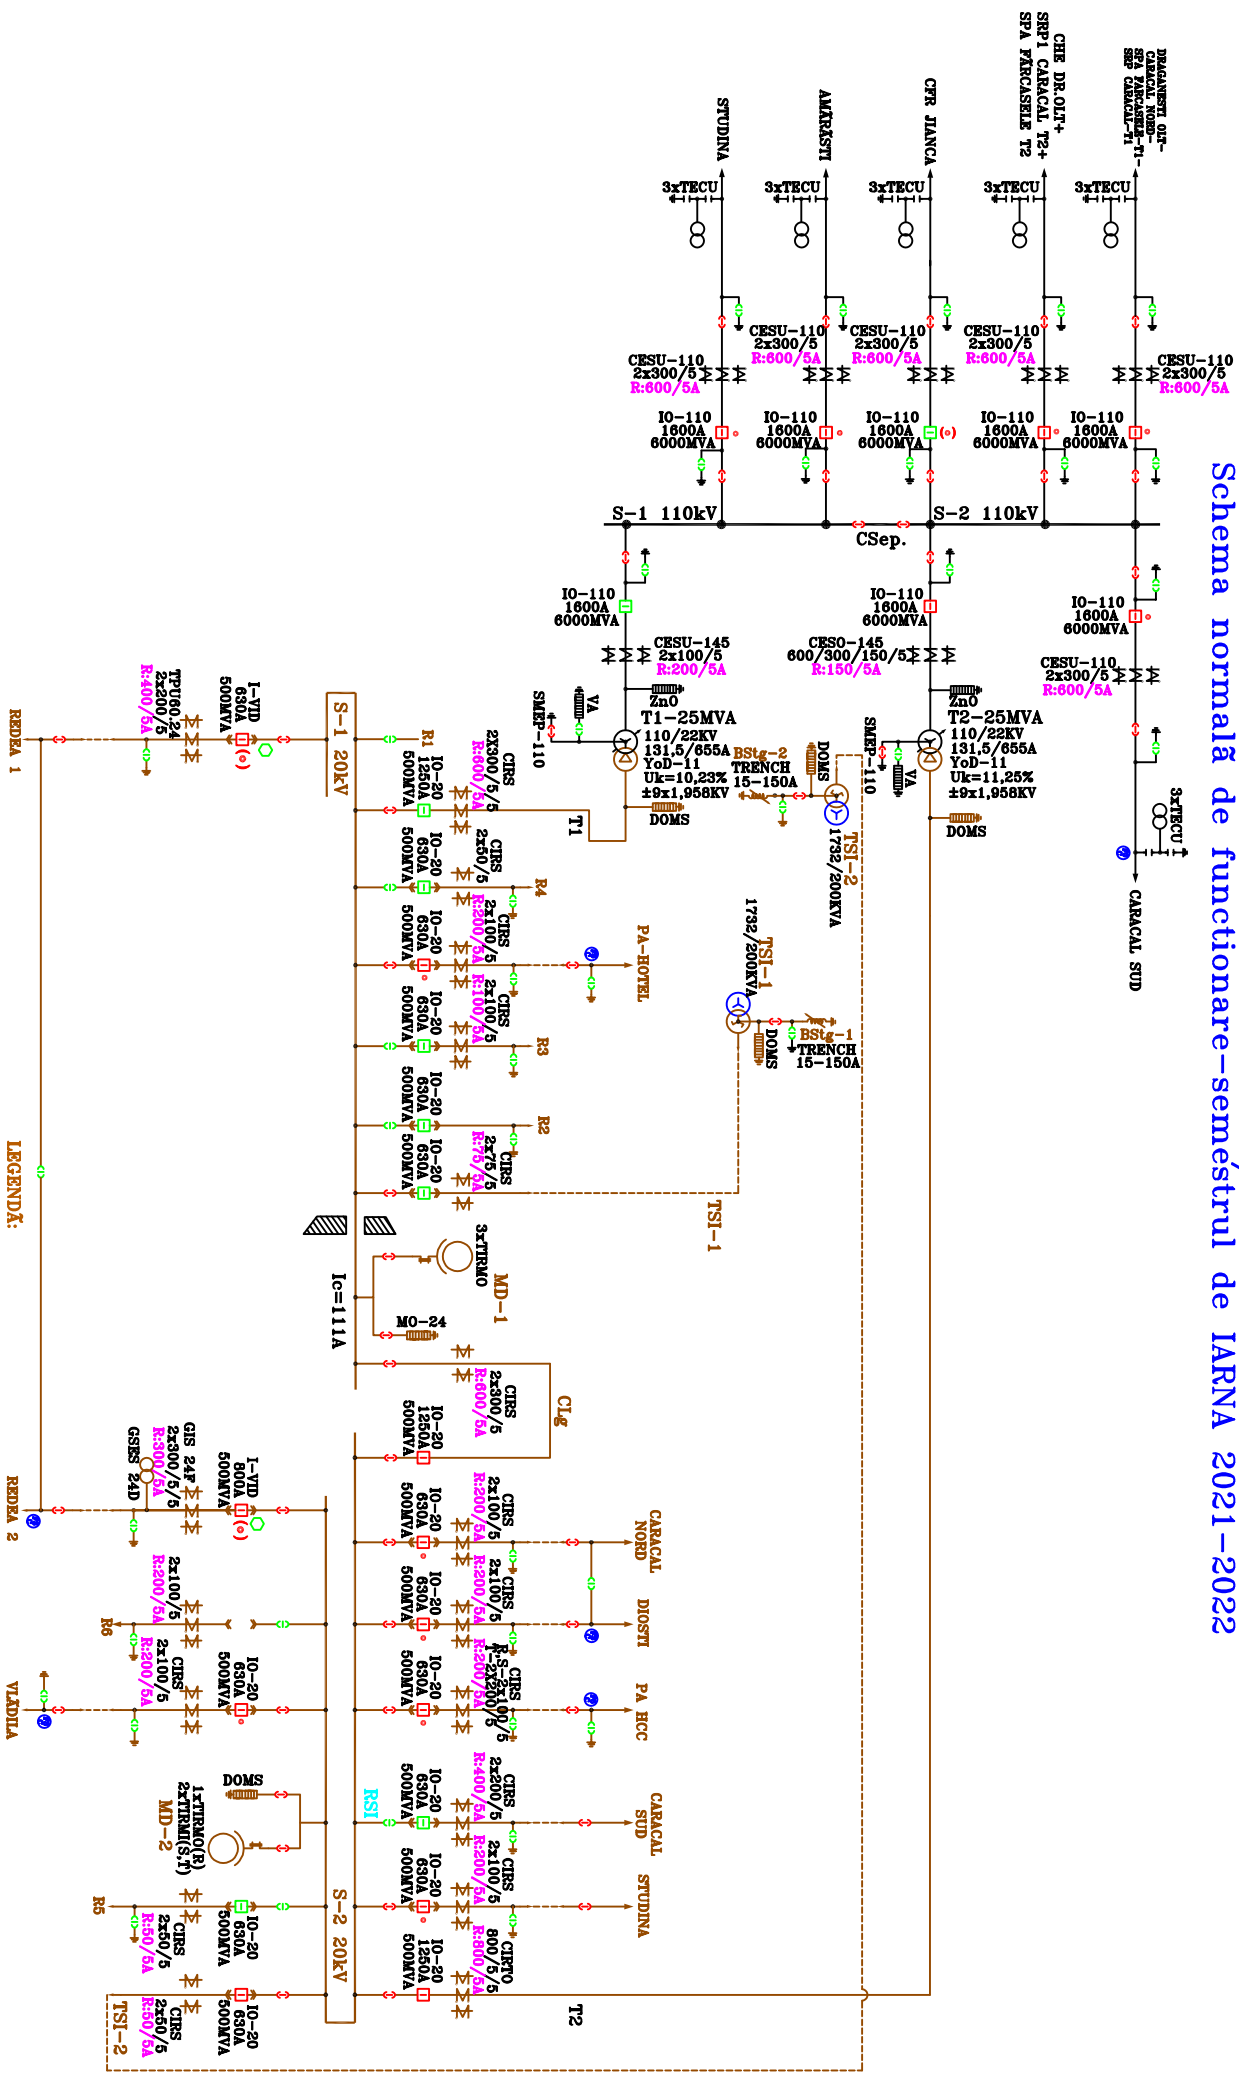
Schema normală de functionare-semestrul de IARNA 2021-2022

STUDINA
AMĂRĂŞTI
CFR JIANCA
CHE DR.OLT+ SRP1 CARACAL T2+ SPA FĂRCASELE T2
DRĂGĂNEŞTI OLT- CARACAL NORD- SPA FĂRCAŞELE-T1- SRP CARACAL-T1

3xTECU
3xTECU
3xTECU
3xTECU
3xTECU

CESU-110 2x300/5 R:600/5A
CESU-110 2x300/5 R:600/5A
CESU-110 2x300/5 R:600/5A
CESU-110 2x300/5 R:600/5A
CESU-110 2x300/5 R:600/5A

IO-110 1600A 6000MVA
IO-110 1600A 6000MVA
IO-110 1600A 6000MVA
IO-110 1600A 6000MVA
IO-110 1600A 6000MVA

S-1 110kV
S-2 110kV
CSep.

IO-110 1600A 6000MVA
IO-110 1600A 6000MVA
IO-110 1600A 6000MVA

CESU-145 2x100/5 R:200/5A
CESO-145 600/300/150/5 R:150/5A
CESU-110 2x300/5 R:600/5A

3xTECU
CARACAL SUD

ZnO
ZnO
VA
VA
SMEP-110
SMEP-110
T1-25MVA 110/22KV 131,5/655A YoD-11 Uk=10,23% ±9x1,958KV
T2-25MVA 110/22KV 131,5/655A YoD-11 Uk=11,25% ±9x1,958KV
DOMS
DOMS
DOMS
BStg-2 TRENCH 15-150A
TSI-2 1732/200KVA
TSI-1 1732/200KVA
BStg-1 TRENCH 15-150A
DOMS

S-1 20kV
T1
R1
CIRS 2X300/5/5 R:600/5A
IO-20 1250A 500MVA
CIRS 2x50/5
IO-20 630A 500MVA
R4
CIRS 2x100/5 R:200/5A
IO-20 630A 500MVA
PA-HOTEL
CIRS 2x100/5 R:100/5A
IO-20 630A 500MVA
R3
IO-20 630A 500MVA
R2
CIRS 2x75/5 R:75/5A
IO-20 630A 500MVA
TSI-1

I-VID 630A 500MVA
TPU60.24 2x200/5 R:400/5A
REŢEA 1

LEGENDĂ:

Ic=111A
MD-1
3xTIRMO
MO-24
CIRS 2x300/5 R:600/5A
IO-20 1250A 500MVA
CLg

I-VID 800A 500MVA
GIS 24P 2x300/5/5 R:300/5A
GSES 24D
REŢEA 2

CIRS 2x100/5 R:200/5A
IO-20 630A 500MVA
CARACAL NORD
CIRS 2x100/5 R:200/5A
IO-20 630A 500MVA
DIOSTI
CIRS R:2x200/5 R:200/5A
IO-20 630A 500MVA
PA HCC
2x100/5 R:200/5A
R6
2x100/5 R:200/5A
CIRS
IO-20 630A 500MVA
VLĂDILA

RSI
CIRS 2x200/5 R:400/5A
IO-20 630A 500MVA
CARACAL SUD
CIRS 2x100/5 R:200/5A
IO-20 630A 500MVA
STUDINA
CIRTO 800/5 R:800/5A
IO-20 1250A 500MVA
T2

DOMS
1xTIRMO(R) 2xTIRMI(S,T)
MD-2
R5
CIRS 2x50/5 R:50/5A
IO-20 630A 500MVA
S-2 20kV
TSI-2
CIRS 2x50/5 R:50/5A
IO-20 630A 500MVA